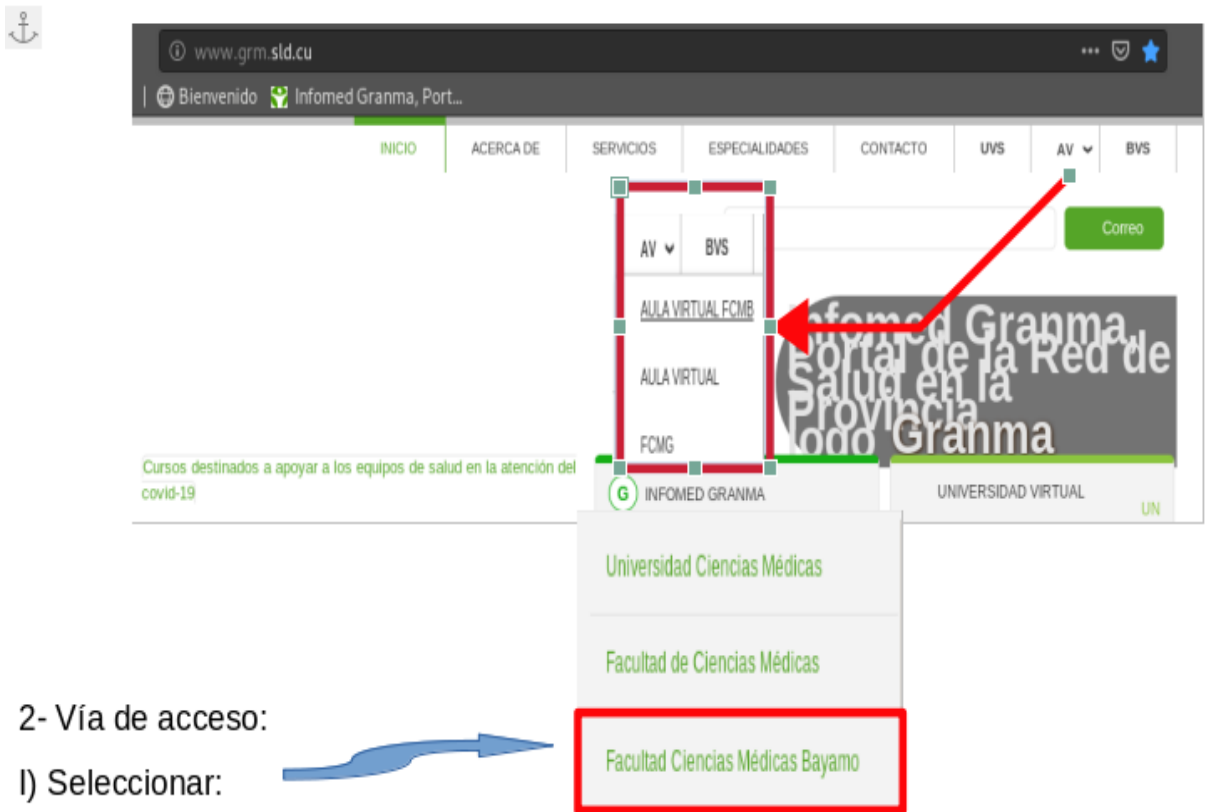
www.grm.sld.cu

Bienvenido Infomed Granma, Port...

INICIO ACERCA DE SERVICIOS ESPECIALIDADES CONTACTO UVS AV BVS

AV BVS

AULA VIRTUAL FCMB

AULA VIRTUAL

FCMG

Correo

Infomed Granma, Portal de la Red de Salud en la Provincia Todo Granma

Cursos destinados a apoyar a los equipos de salud en la atención del covid-19

G INFOMED GRANMA

UNIVERSIDAD VIRTUAL

UN

Universidad Ciencias Médicas

Facultad de Ciencias Médicas

Facultad Ciencias Médicas Bayamo

2- Vía de acceso:

I) Seleccionar: